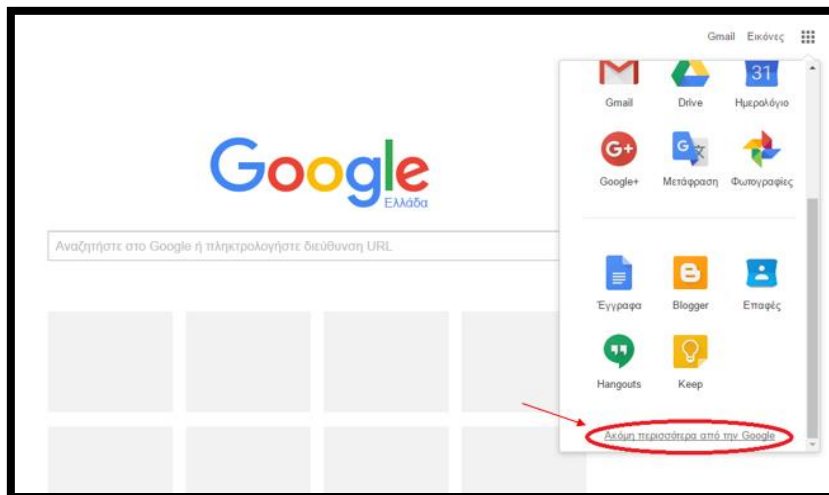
Gmail Εικόνες

Google
Ελλάδα

Αναζητήστε στο Google ή πληκτρολογήστε διεύθυνση URL

Gmail
Drive
31
Ημερολόγιο
G+
Google+
Μετάφραση
Φωτογραφίες
Έγγραφα
Blogger
Επαφές
Hangouts
Keep

Ακόμη περισσότερα από την Google